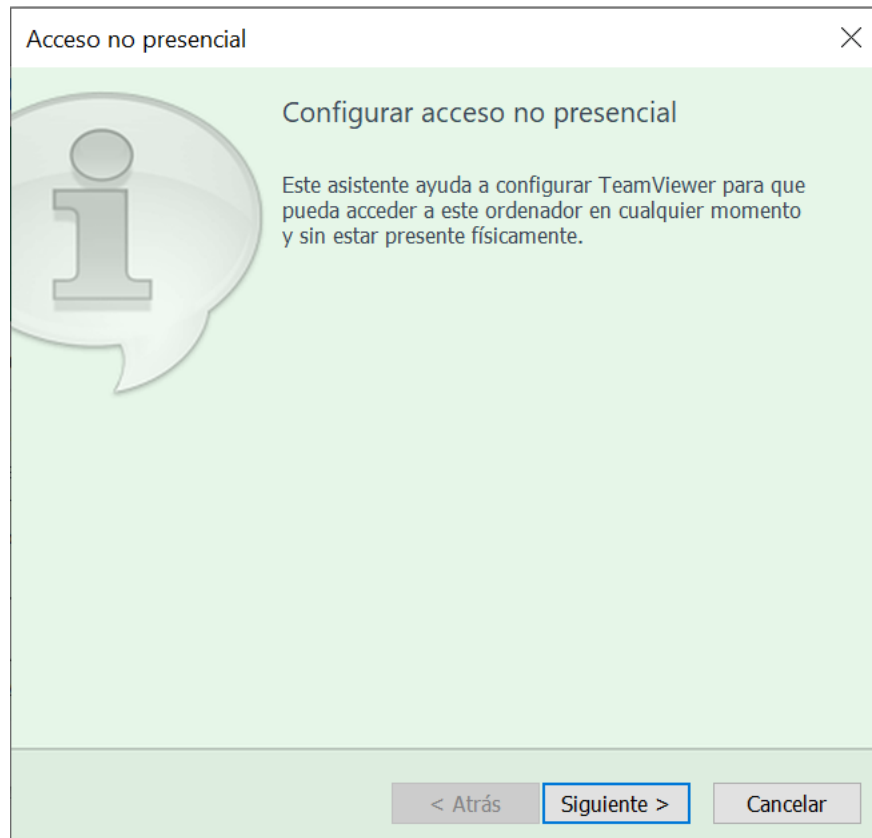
Acceso no presencial

Configurar acceso no presencial

Este asistente ayuda a configurar TeamViewer para que pueda acceder a este ordenador en cualquier momento y sin estar presente físicamente.

< Atrás
Siguiente >
Cancelar